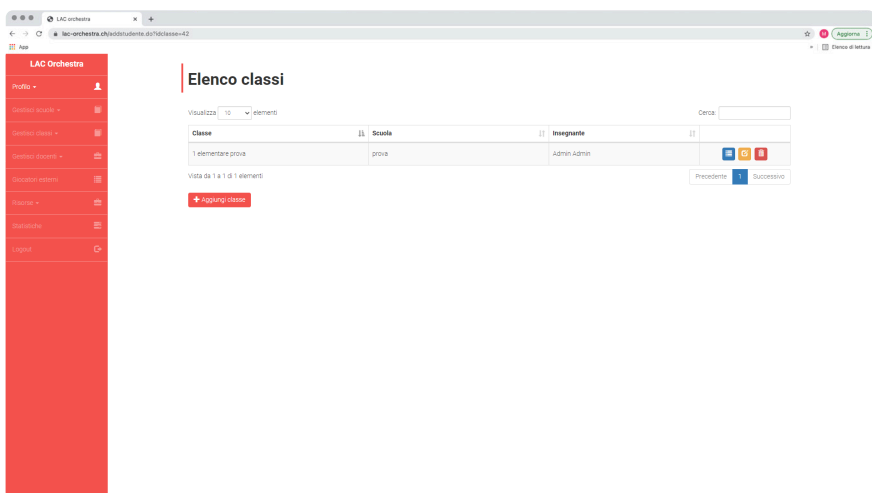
LAC orchestra
lac-orchestra.ch/addstudente.do?idclasse=42
App
Aggiorna
Elenco di lettura

LAC Orchestra
Profilo
Gestisci scuole
Gestisci classi
Gestisci docenti
Giocatori esterni
Risorse
Statistiche
Logout

Elenco classi

Visualizza 10 elementi
Cerca:

| Classe | Scuola | Insegnante | |
|---|---|---|---|
| 1 elementare prova | prova | Admin Admin | |

Vista da 1 a 1 di 1 elementi
Precedente 1 Successivo

+ Aggiungi classe